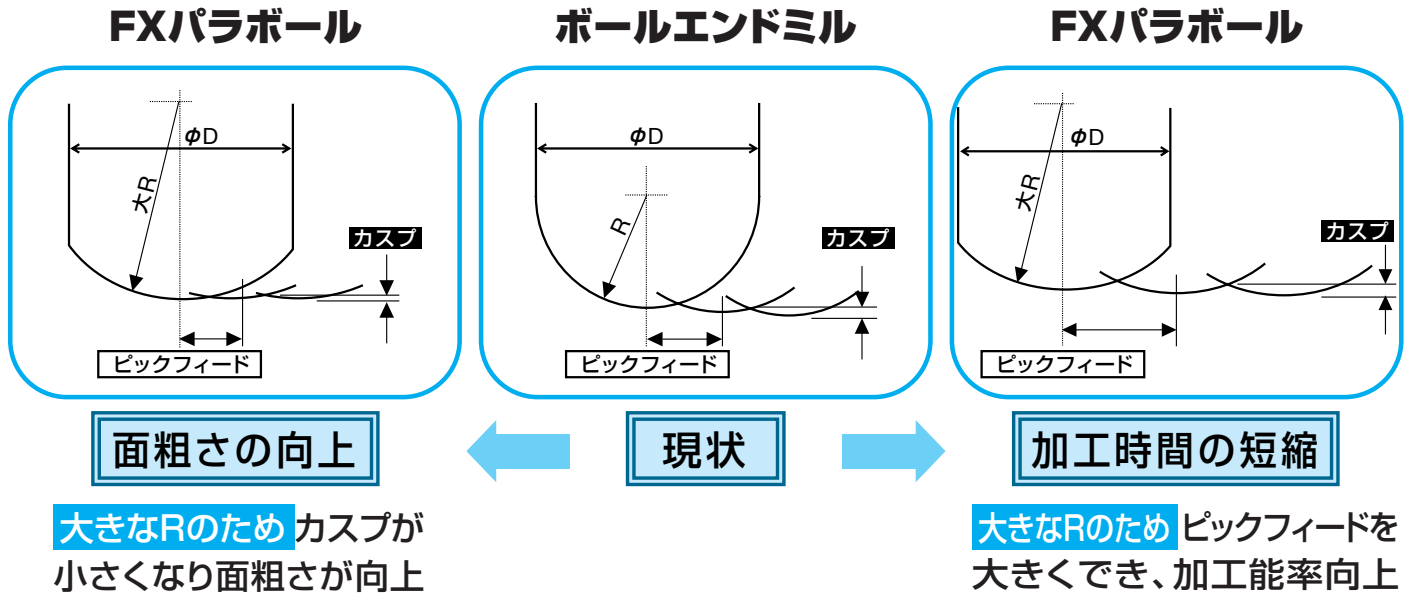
FXパラボール

ボールエンドミル

FXパラボール

$\phi$D

大R

カスプ

ピックフィード

$\phi$D

R

カスプ

ピックフィード

$\phi$D

大R

カスプ

ピックフィード

面粗さの向上

現状

加工時間の短縮

大きなRのため カスプが小さくなり面粗さが向上

大きなRのため ピックフィードを大きくでき、加工能率向上